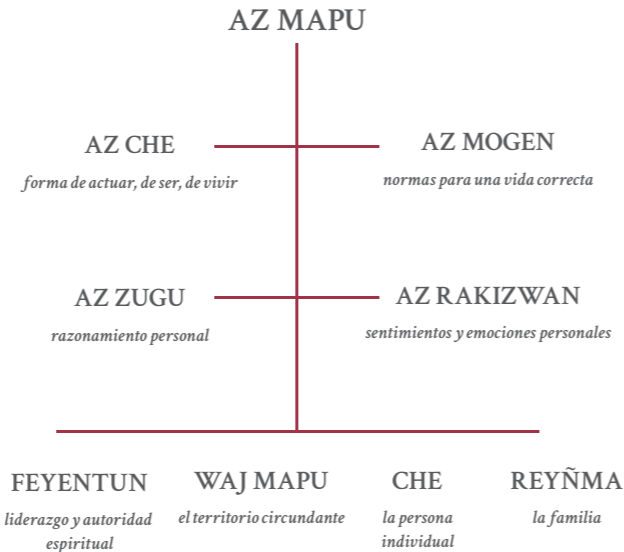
AZ MAPU

AZ CHE
forma de actuar, de ser, de vivir

AZ MOGEN
normas para una vida correcta

AZ ZUGU
razonamiento personal

AZ RAKIZWAN
sentimientos y emociones personales

FEYENTUN
liderazgo y autoridad espiritual

WAJ MAPU
el territorio circundante

CHE
la persona individual

REYÑMA
la familia